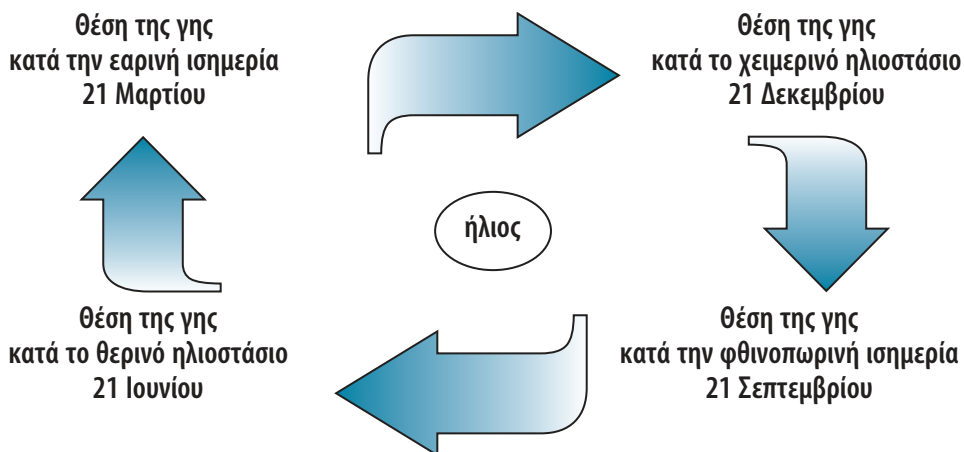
Θέση της γης
κατά την εαρινή ισημερία
21 Μαρτίου

Θέση της γης
κατά το χειμερινό ηλιοστάσιο
21 Δεκεμβρίου

ήλιος

Θέση της γης
κατά το θερινό ηλιοστάσιο
21 Ιουνίου

Θέση της γης
κατά την φθινοπωρινή ισημερία
21 Σεπτεμβρίου